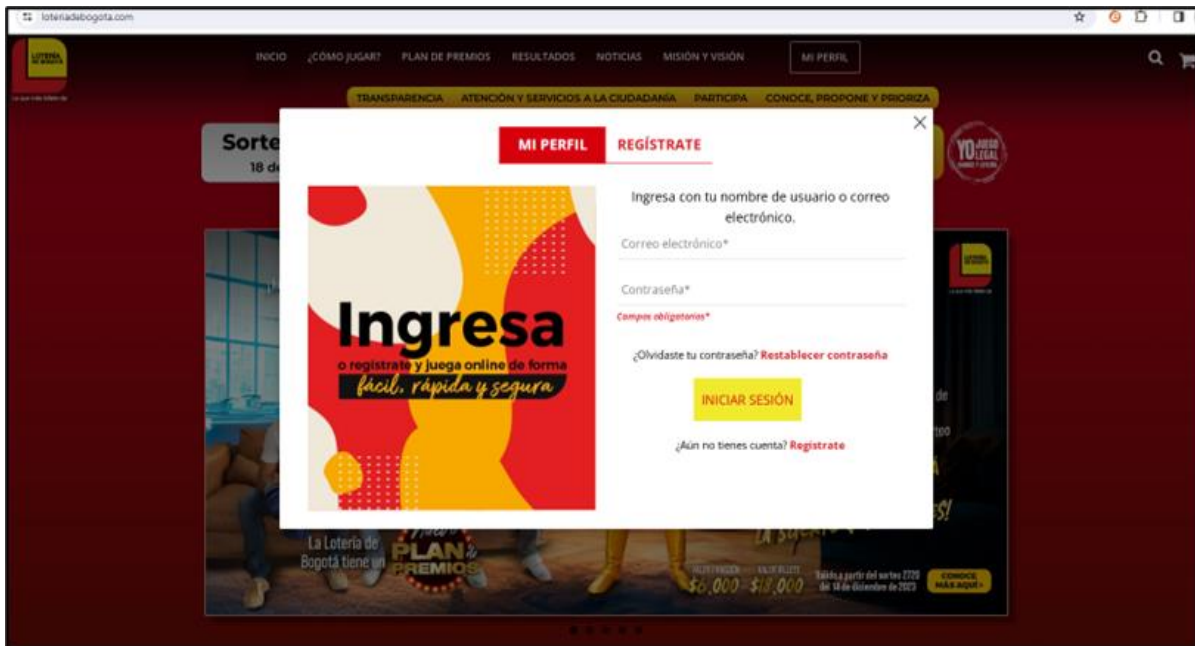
loteriadebogota.com

INICIO ¿CÓMO JUGAR? PLAN DE PREMIOS RESULTADOS NOTICIAS MISIÓN Y VISIÓN MI PERFIL

TRANSPARENCIA ATENCIÓN Y SERVICIOS A LA CIUDADANÍA PARTICIPA CONOCE, PROPONE Y PRIORIZA

Sorte
18 d

YO JUEGO LEGAL

MI PERFIL REGÍSTRATE

Ingresa
o registrate y juega online de forma
fácil, rápida y segura

Ingresa con tu nombre de usuario o correo electrónico.

Correo electrónico*

Contraseña*

Campos obligatorios*

¿Olvidaste tu contraseña? Restablecer contraseña

INICIAR SESIÓN

¿Aún no tienes cuenta? Registrate

La Lotería de Bogotá tiene un

PLAN PREMIOS

$6.000 $18.000

Válido a partir del sorteo 2720 del 14 de diciembre de 2023

CONOCE MÁS AQUÍ